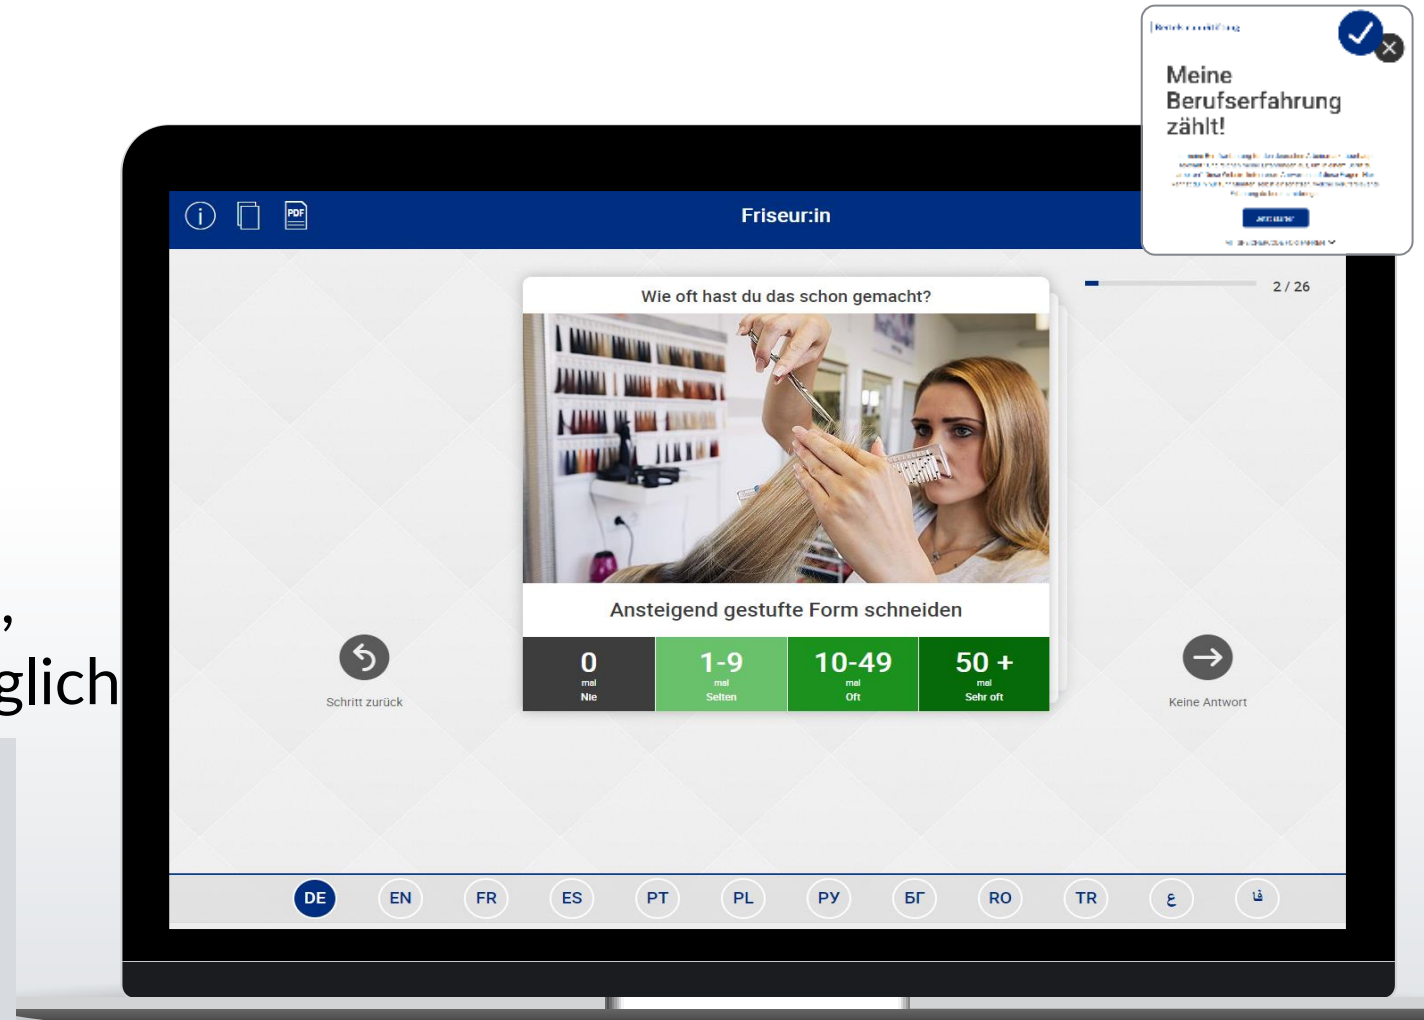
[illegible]

Meine Berufserfahrung zählt!

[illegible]

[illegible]

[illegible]

,
glich

Friseur:in

Wie oft hast du das schon gemacht?

2 / 26

Ansteigend gestufte Form schneiden

| 0 mal Nie | 1-9 mal Selten | 10-49 mal Oft | 50 + mal Sehr oft |
|---|---|---|---|

Schritt zurück

Keine Antwort

DE EN FR ES PT PL РУ БГ RO TR ع فا